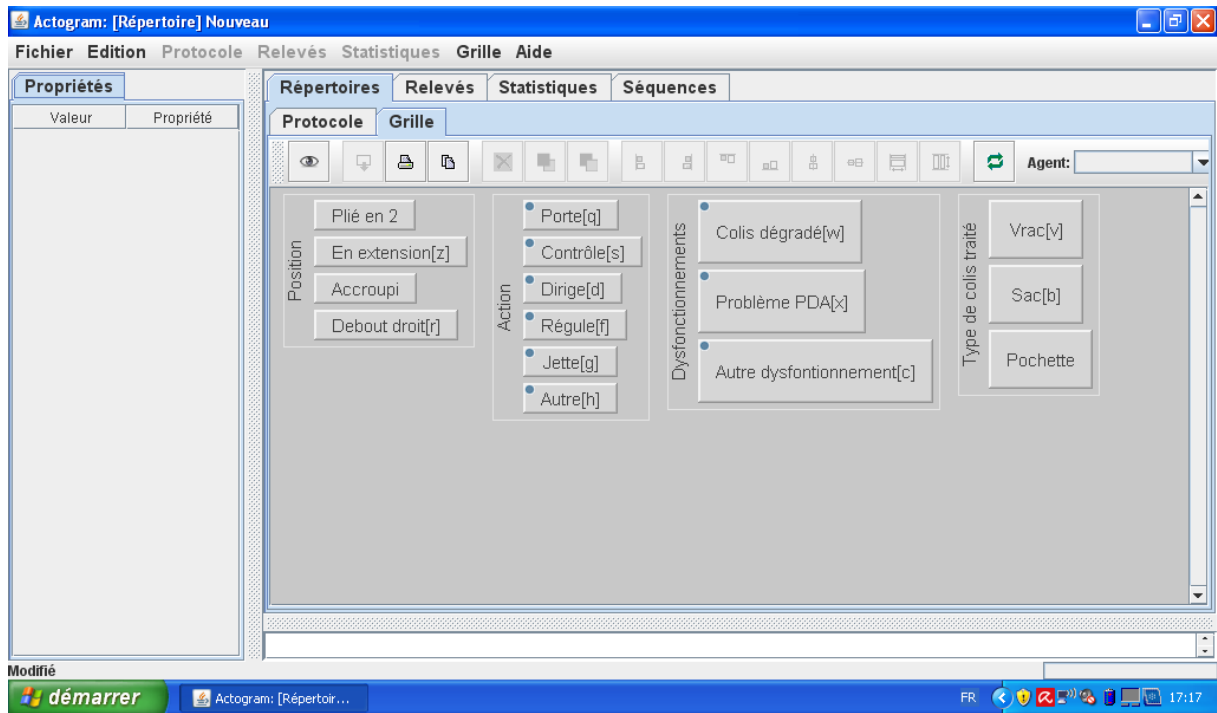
Actogram: [Répertoire] Nouveau

Fichier Edition Protocole Relevés Statistiques Grille Aide

Propriétés

| Valeur | Propriété |
|---|---|

Répertoires Relevés Statistiques Séquences

Protocole Grille

Agent:

Position
Plié en 2
En extension[z]
Accroupi
Debout droit[r]

Action
Porte[q]
Contrôle[s]
Dirige[d]
Régule[f]
Jette[g]
Autre[h]

Dysfonctionnements
Colis dégradé[w]
Problème PDA[x]
Autre dysfontionnement[c]

Type de colis traité
Vrac[v]
Sac[b]
Pochette

Modifié

démarrer
Actogram: [Répertoir...
FR
17:17